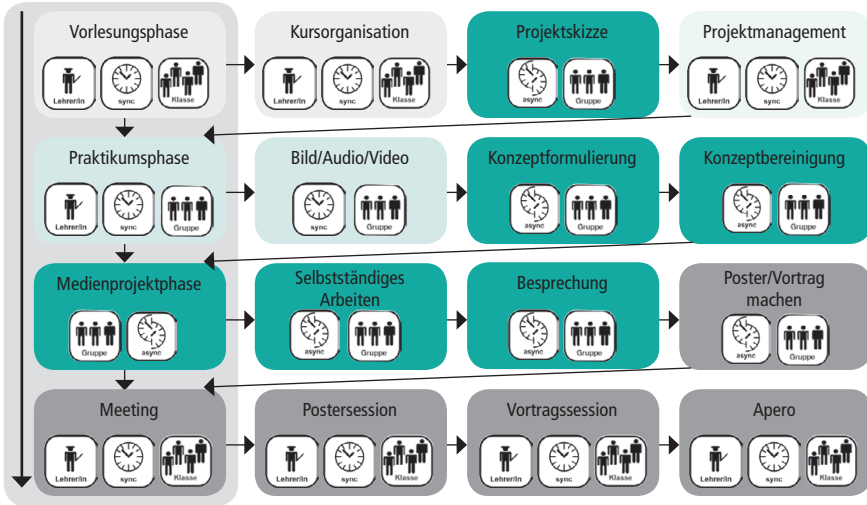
Vorlesungsphase

Lehrer/in sync Klasse

Kursorganisation

Lehrer/in sync Klasse

Projektskizze

async Gruppe

Projektmanagement

Lehrer/in sync Klasse

Praktikumsphase

Lehrer/in sync Gruppe

Bild/Audio/Video

sync Gruppe

Konzeptformulierung

async Gruppe

Konzeptbereinigung

async Gruppe

Medienprojektphase

Gruppe async

Selbstständiges Arbeiten

async Gruppe

Besprechung

async Gruppe

Poster/Vortrag machen

async Gruppe

Meeting

Lehrer/in sync Klasse

Postersession

Lehrer/in sync Klasse

Vortragssession

Lehrer/in sync Klasse

Apero

Lehrer/in sync Klasse